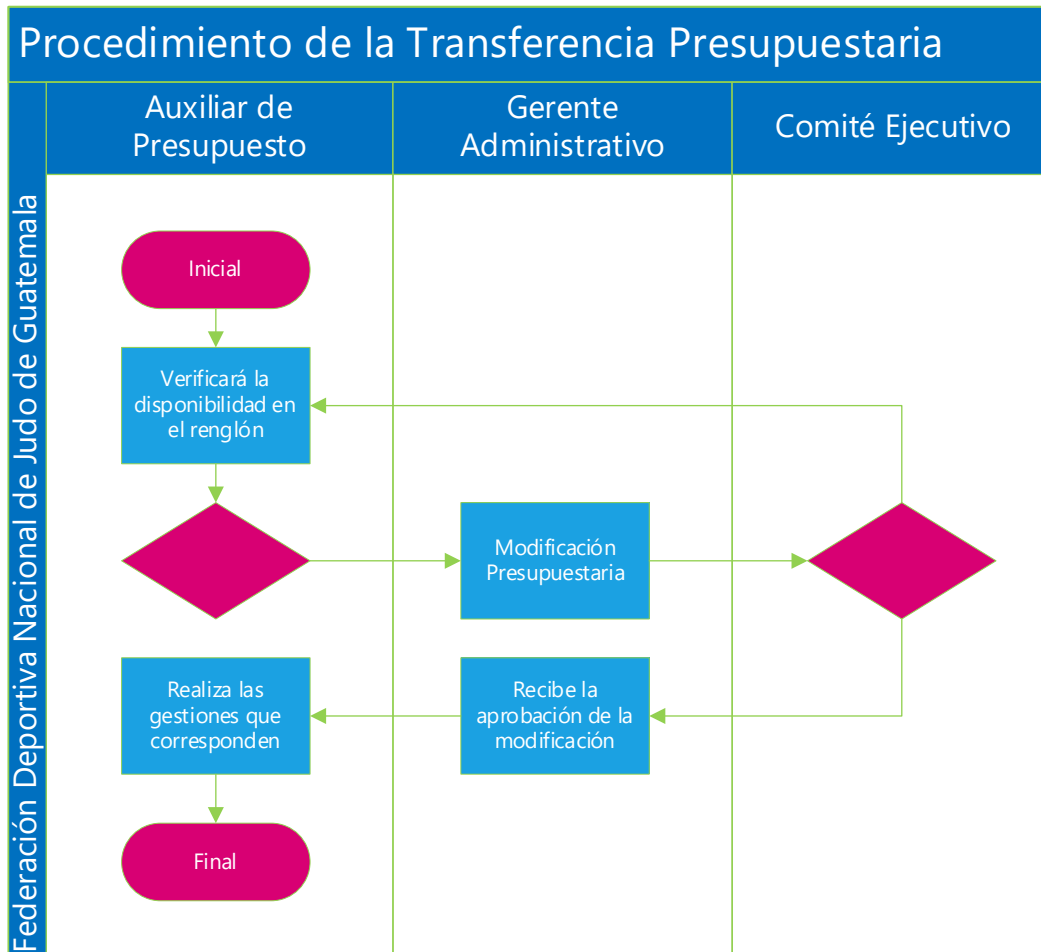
Procedimiento de la Transferencia Presupuestaria

Federación Deportiva Nacional de Judo de Guatemala

Auxiliar de Presupuesto

Gerente Administrativo

Comité Ejecutivo

Inicial

Verificará la disponibilidad en el renglón

Modificación Presupuestaria

Realiza las gestiones que corresponden

Recibe la aprobación de la modificación

Final